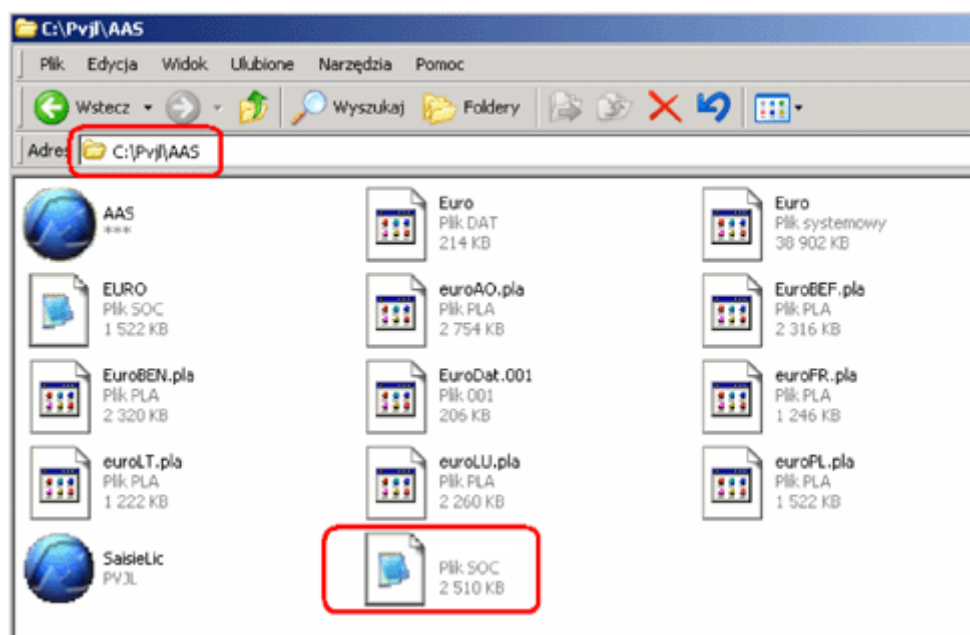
C:\Pvjl\AAS

Plik Edycja Widok Ulubione Narzędzia Pomoc

Wstecz Wyszukaj Foldery

Adres C:\Pvjl\AAS

AAS
***

Euro
Plik DAT
214 KB

Euro
Plik systemowy
38 902 KB

EURO
Plik SOC
1 522 KB

euroAO.pla
Plik PLA
2 754 KB

EuroBEF.pla
Plik PLA
2 316 KB

EuroBEN.pla
Plik PLA
2 320 KB

EuroDat.001
Plik 001
206 KB

euroFR.pla
Plik PLA
1 246 KB

euroLT.pla
Plik PLA
1 222 KB

euroLU.pla
Plik PLA
2 260 KB

euroPL.pla
Plik PLA
1 522 KB

SaisieLic
PVJL

Plik SOC
2 510 KB